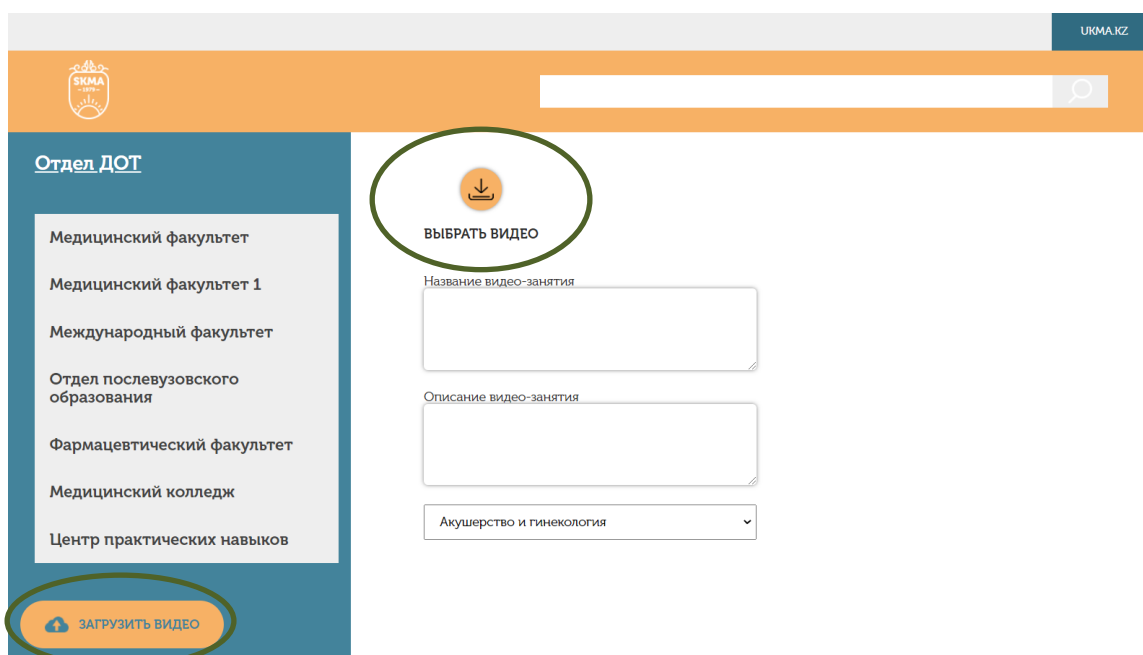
UKMA.KZ

SKMA
1979

Отдел ДОТ

Медицинский факультет

Медицинский факультет 1

Международный факультет

Отдел послевузовского образования

Фармацевтический факультет

Медицинский колледж

Центр практических навыков

ЗАГРУЗИТЬ ВИДЕО

ВЫБРАТЬ ВИДЕО

Название видео-занятия

Описание видео-занятия

Акушерство и гинекология